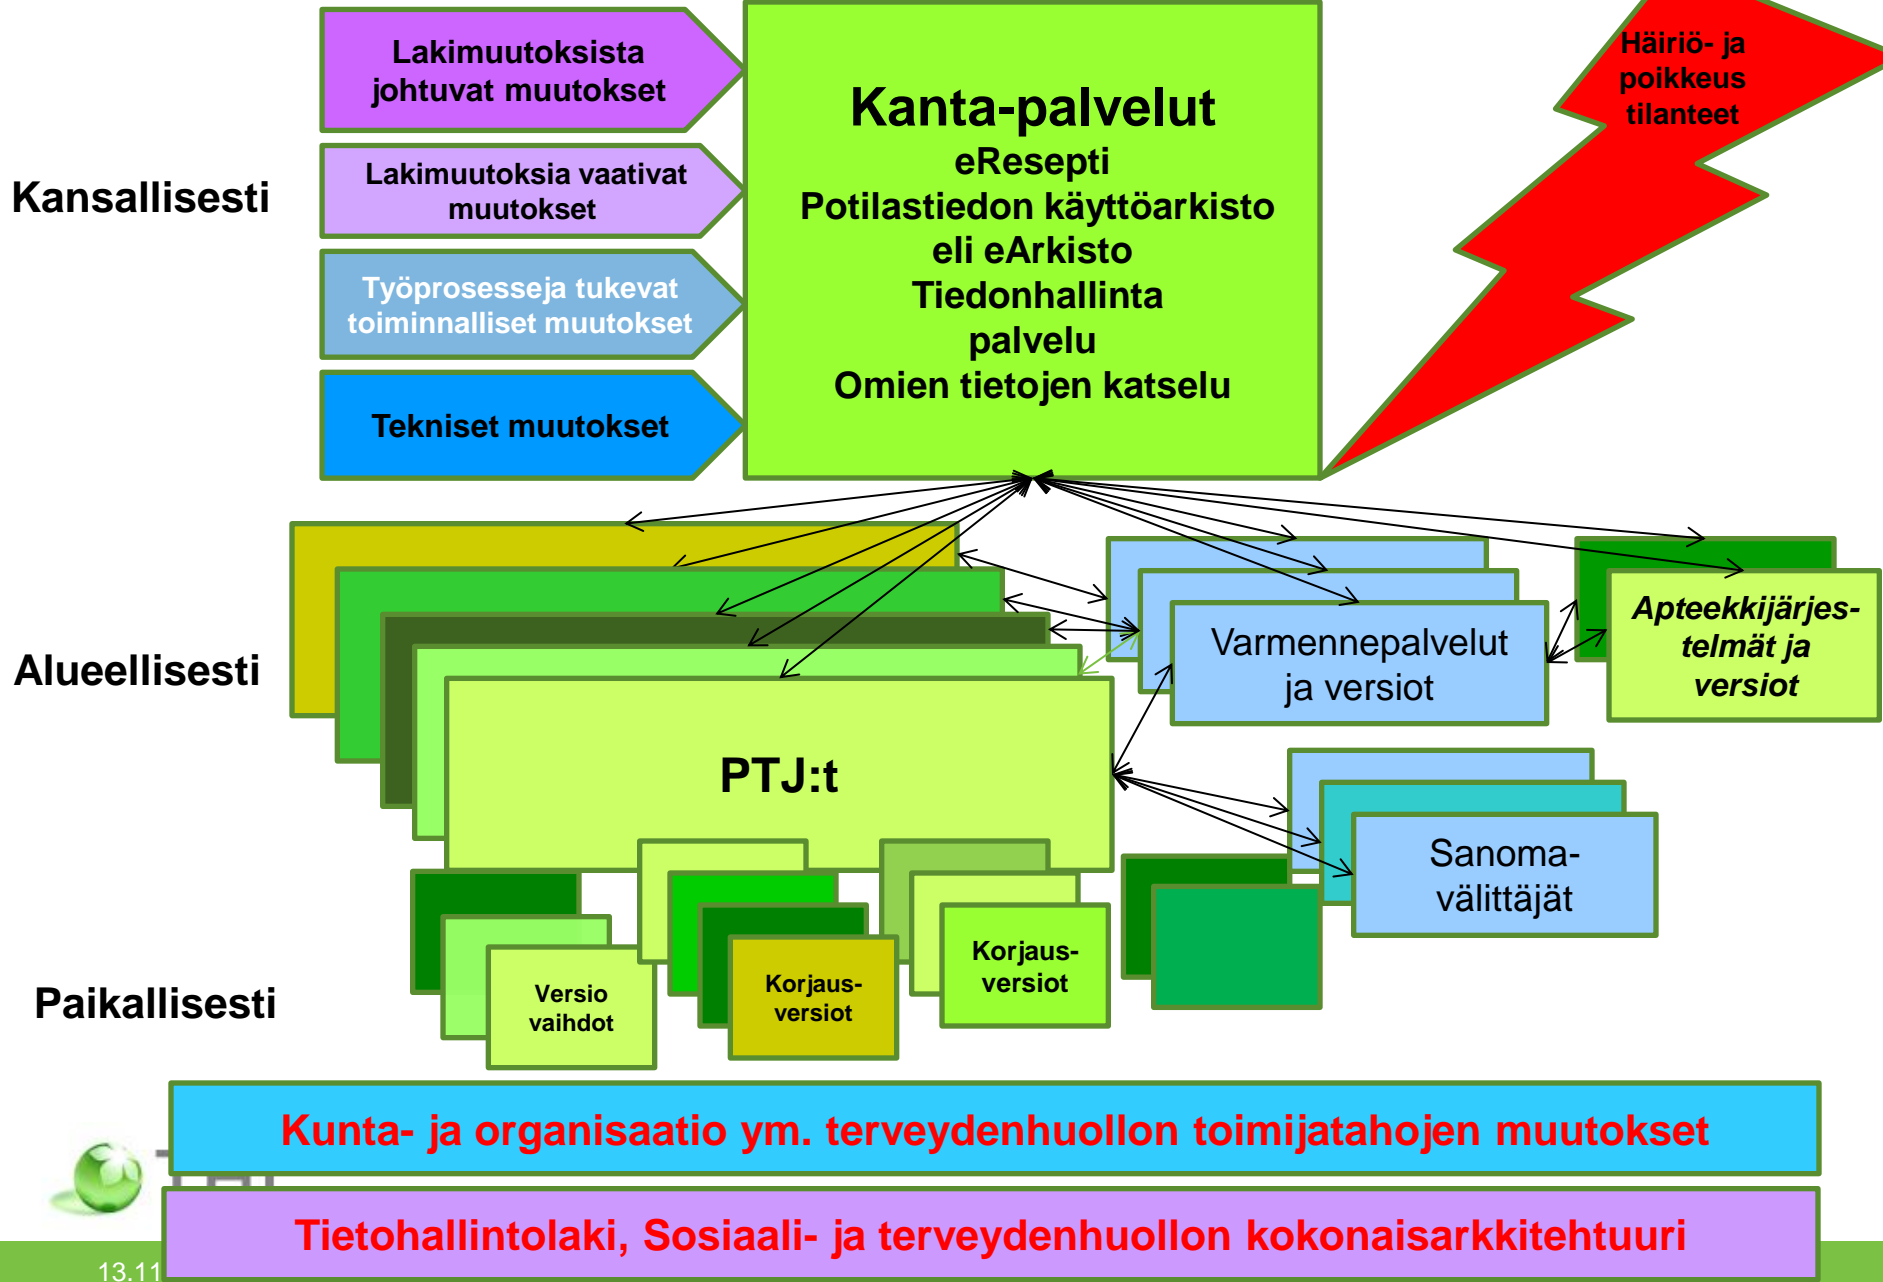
Lakimuutoksista johtuvat muutokset

Lakimuutoksia vaativat muutokset

Työprosesseja tukevat toiminnalliset muutokset

Tekniset muutokset

Kanta-palvelut
eResepti
Potilastiedon käyttöarkisto eli eArkisto
Tiedonhallinta palvelu
Omien tietojen katselu

Häiriö- ja poikkeus tilanteet

Kansallisesti

Alueellisesti

Paikallisesti

Varmennepalvelut ja versiot

Apteekkijärjestelmät ja versiot

PTJ:t

Sanoma-välittäjät

Versio vaihdot

Korjaus-versiot

Korjaus-versiot

Kunta- ja organisaatio ym. terveydenhuollon toimijatahojen muutokset

Tietohallintolaki, Sosiaali- ja terveydenhuollon kokonaisarkkitehtuuri

13.11